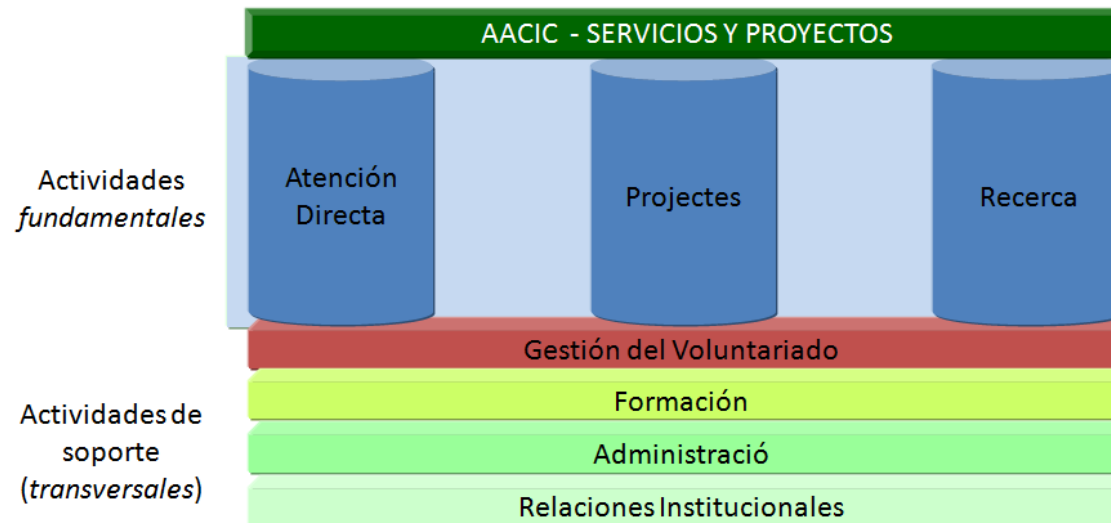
AACIC - SERVICIOS Y PROYECTOS

Actividades *fundamentales*

Atención Directa

Projectes

Recerca

Gestión del Voluntariado

Actividades de soporte (*transversales*)

Formación

Administració

Relaciones Institucionales